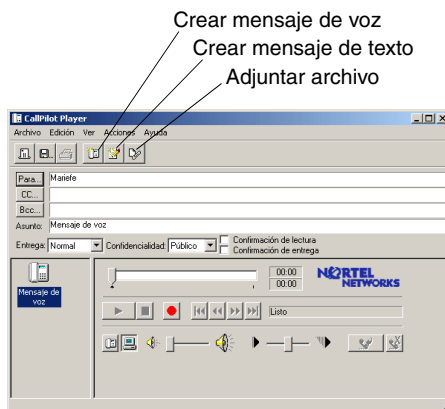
Crear mensaje de voz
Crear mensaje de texto
Adjuntar archivo

CallPilot Player

Archivo Edición Ver Acciones Ayuda

Para... Mariefe
CC...
Bcc...
Asunto: Mensaje de voz

Entrega: Normal Confidencialidad: Público Confirmación de lectura Confirmación de entrega

Mensaje de voz

00:00
00:00

NORTEL NETWORKS

Listo